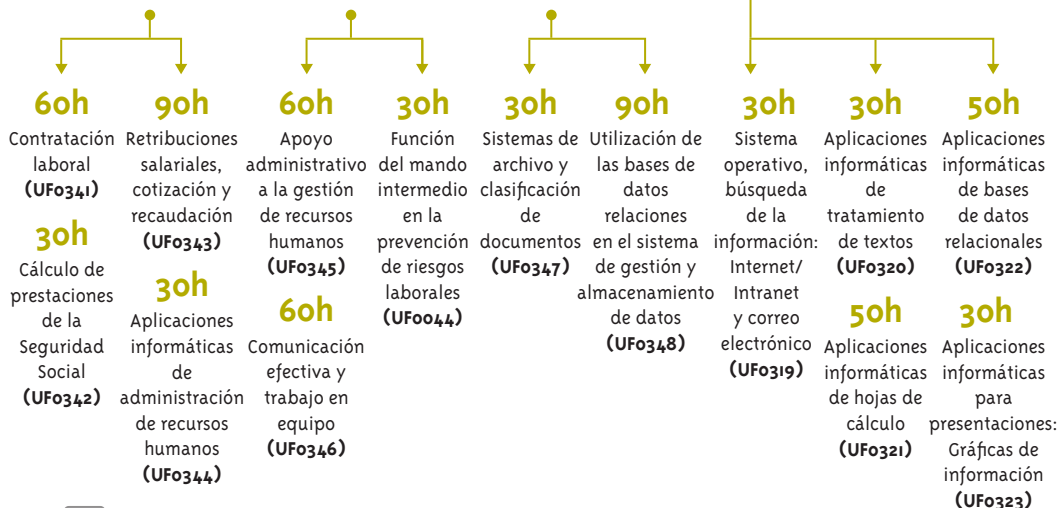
60h
Contratación laboral
(UF0341)

30h
Cálculo de prestaciones de la Seguridad Social
(UF0342)

90h
Retribuciones salariales, cotización y recaudación
(UF0343)

30h
Aplicaciones informáticas de administración de recursos humanos
(UF0344)

60h
Apoyo administrativo a la gestión de recursos humanos
(UF0345)

60h
Comunicación efectiva y trabajo en equipo
(UF0346)

30h
Función del mando intermedio en la prevención de riesgos laborales
(UF0044)

30h
Sistemas de archivo y clasificación de documentos
(UF0347)

90h
Utilización de las bases de datos relaciones en el sistema de gestión y almacenamiento de datos
(UF0348)

30h
Sistema operativo, búsqueda de la información: Internet/ Intranet y correo electrónico
(UF0319)

30h
Aplicaciones informáticas de tratamiento de textos
(UF0320)

50h
Aplicaciones informáticas de hojas de cálculo
(UF0321)

50h
Aplicaciones informáticas de bases de datos relacionales
(UF0322)

30h
Aplicaciones informáticas para presentaciones: Gráficas de información
(UF0323)